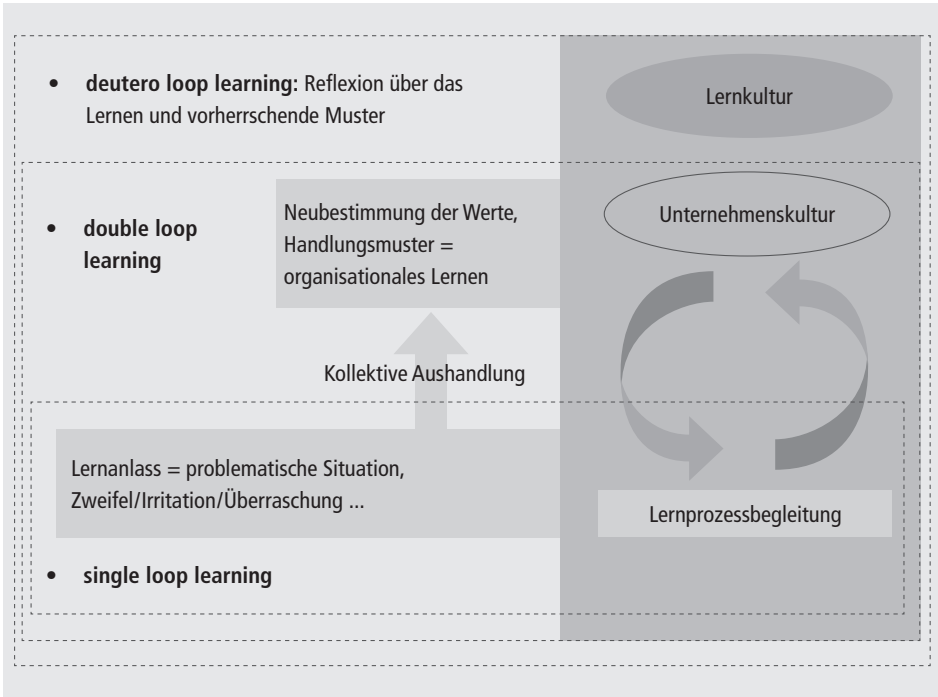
• **deutero loop learning:** Reflexion über das Lernen und vorherrschende Muster

Lernkultur

• **double loop learning**

Neubestimmung der Werte, Handlungsmuster = organisationales Lernen

Unternehmenskultur

Kollektive Aushandlung

Lernanlass = problematische Situation, Zweifel/Irritation/Überraschung ...

Lernprozessbegleitung

• **single loop learning**